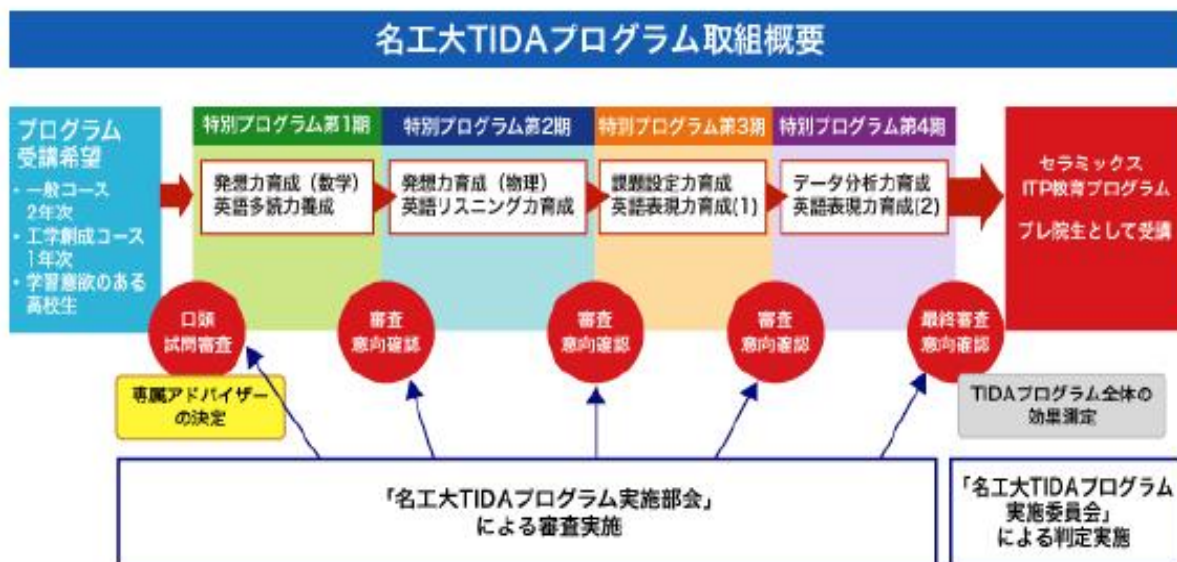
名工大TIDAプログラム取組概要

プログラム受講希望
・一般コース 2年次
・工学創成コース 1年次
・学習意欲のある高校生

特別プログラム第1期
発想力育成（数学）
英語多読力養成

特別プログラム第2期
発想力育成（物理）
英語リスニング力育成

特別プログラム第3期
課題設定力育成
英語表現力育成(1)

特別プログラム第4期
データ分析力育成
英語表現力育成(2)

セラミックス
ITP教育プログラム
プレ院生として受講

口頭
試問審査

審査
意向確認

審査
意向確認

審査
意向確認

最終審査
意向確認

専属アドバイザーの決定

TIDAプログラム全体の効果測定

「名工大TIDAプログラム実施部会」
による審査実施

「名工大TIDAプログラム実施委員会」
による判定実施